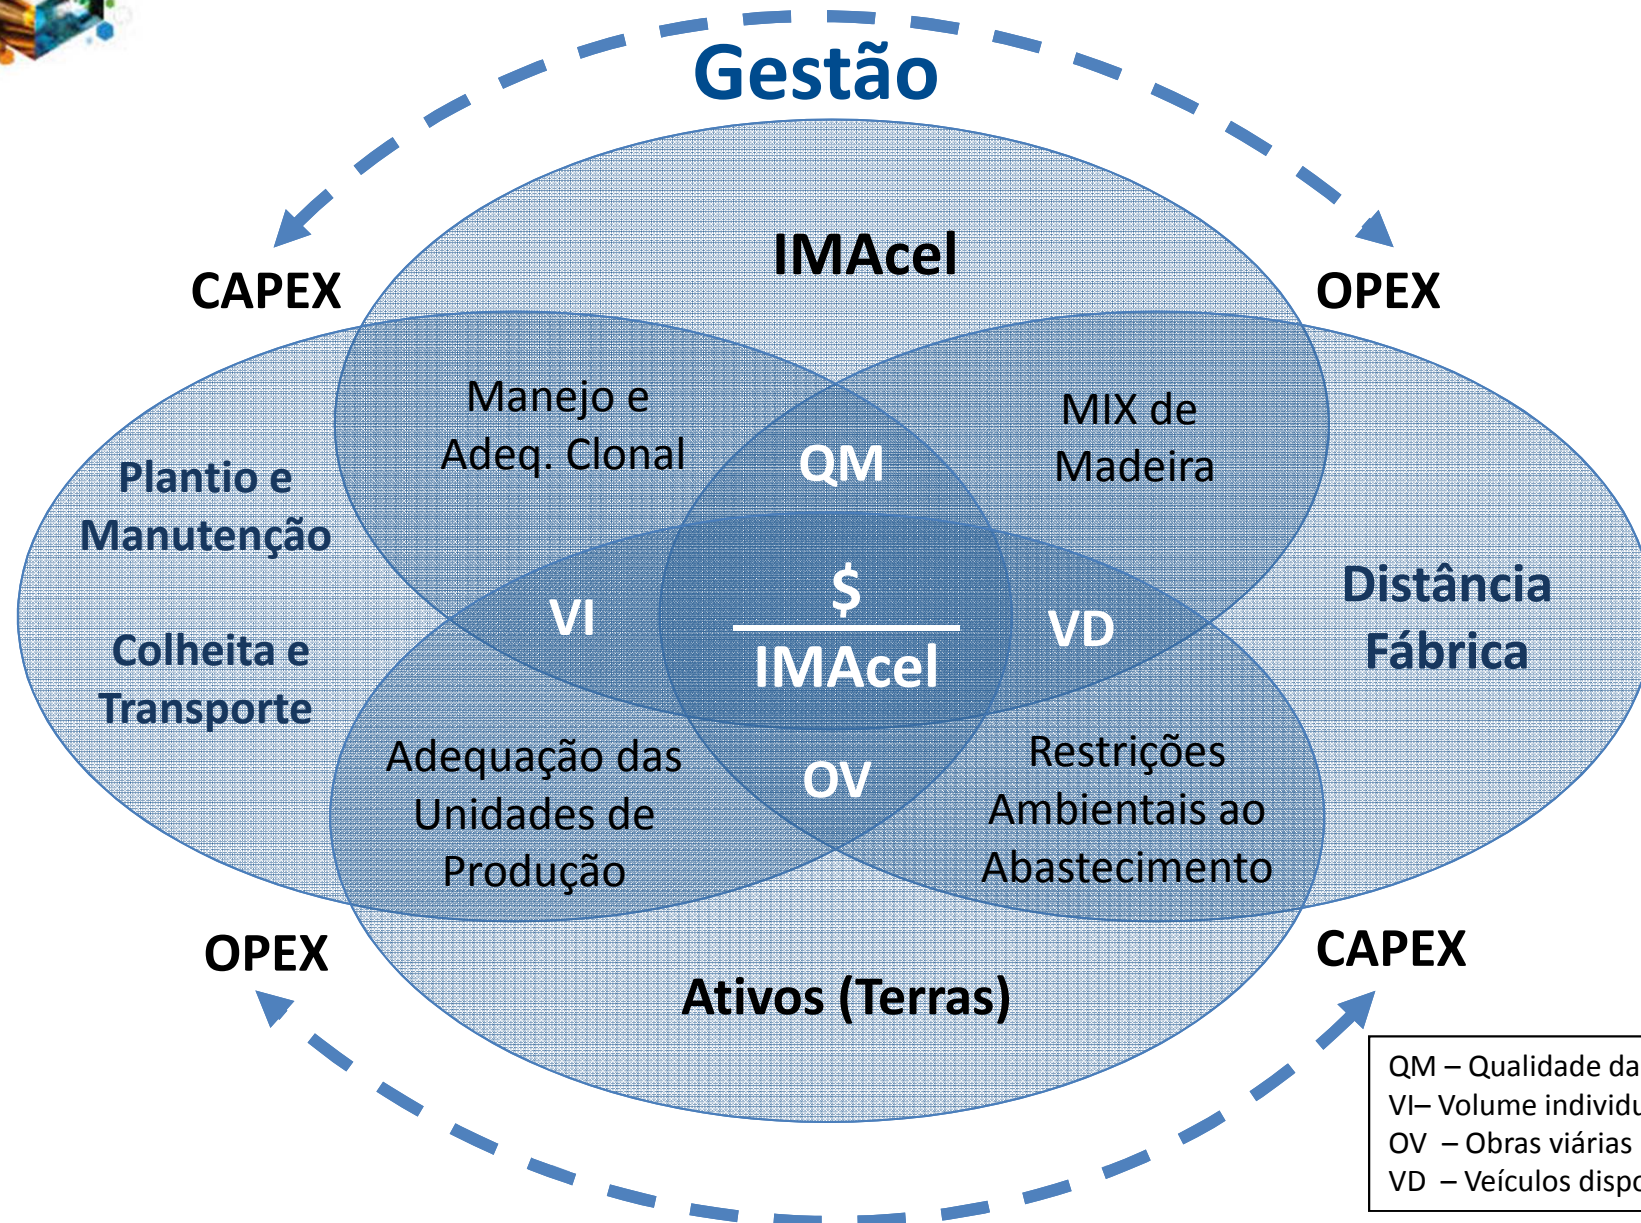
Gestão

CAPEX

OPEX

IMAcel

Manejo e Adeq. Clonal

MIX de Madeira

QM

Plantio e Manutenção

Colheita e Transporte

VI

$
IMAcel

VD

Distância Fábrica

Adequação das Unidades de Produção

OV

Restrições Ambientais ao Abastecimento

OPEX

CAPEX

Ativos (Terras)

QM – Qualidade da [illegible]
VI– Volume individu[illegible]
OV – Obras viárias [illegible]
VD – Veículos dispo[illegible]